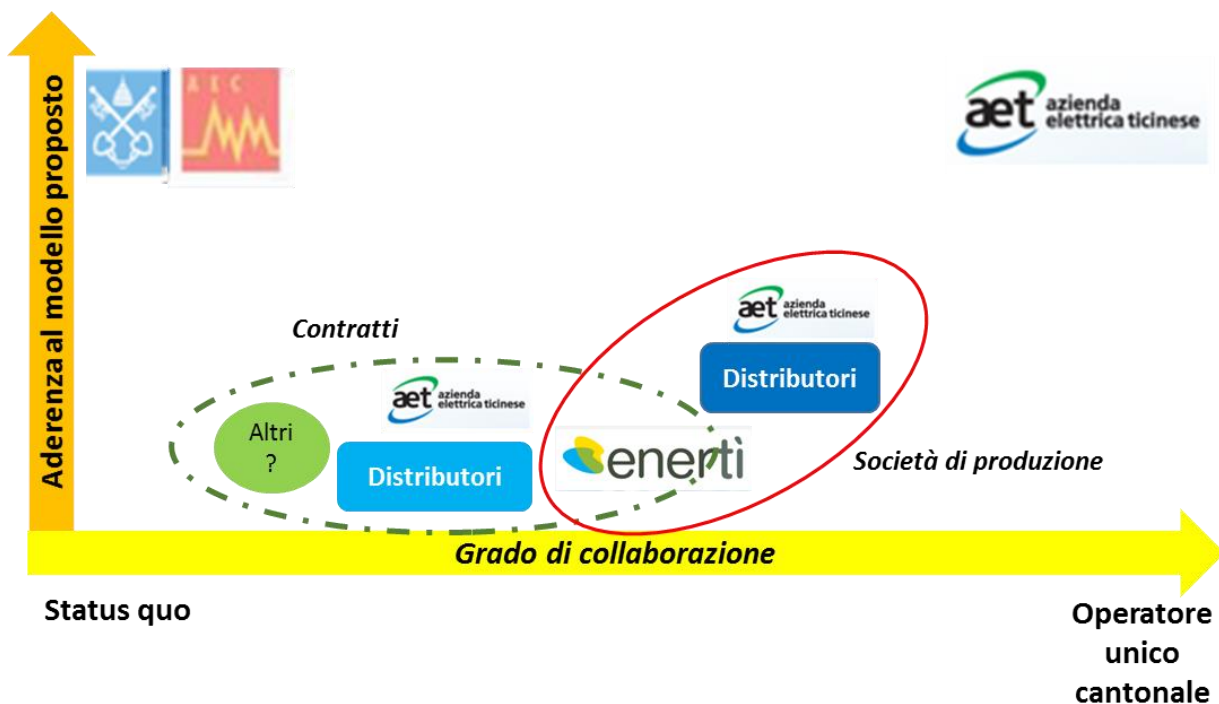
Aderenza al modello proposto

AEC

aet azienda elettrica ticinese

Contratti

aet azienda elettrica ticinese

Distributori

aet azienda elettrica ticinese

Altri ?

Distributori

enertì

Società di produzione

Grado di collaborazione

Status quo

Operatore unico cantonale